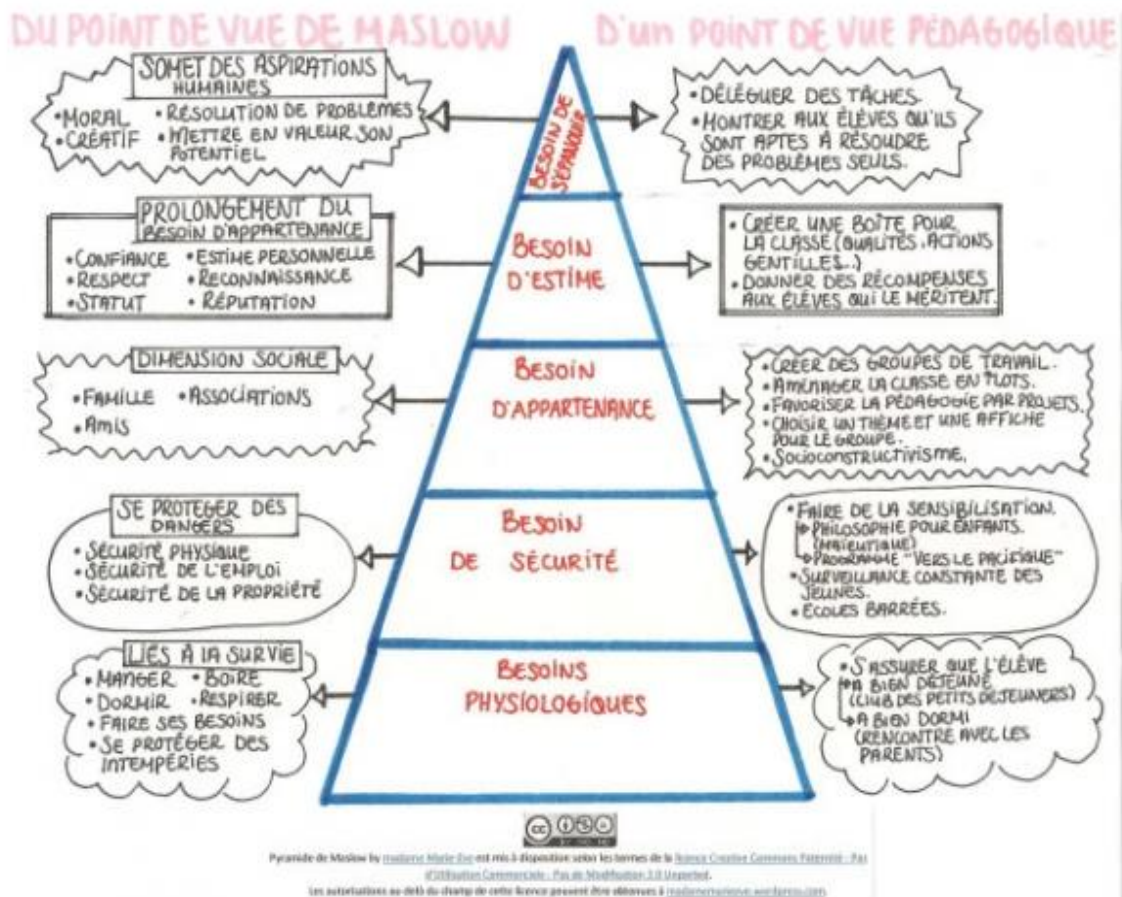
DU POINT DE VUE DE MASLOW

D'un POINT DE VUE PÉDAGOGIQUE

SOMMET DES ASPIRATIONS HUMAINES
•MORAL •RÉSOLUTION DE PROBLÈMES
•CRÉATIF •METTRE EN VALEUR SON POTENTIEL

BESOIN DE S'ÉPANOUIR

•DÉLÉGUER DES TÂCHES.
•MONTRER AUX ÉLÈVES QU'ILS SONT APTES À RÉSOUDRE DES PROBLÈMES SEULS.

PROLONGEMENT DU BESOIN D'APPARTENANCE
•CONFIANCE •ESTIME PERSONNELLE
•RESPECT •RECONNAISSANCE
•STATUT •RÉPUTATION

BESOIN D'ESTIME

•CRÉER UNE BOÎTE POUR LA CLASSE (QUALITÉS, ACTIONS GENTILLES...)
•DONNER DES RÉCOMPENSES AUX ÉLÈVES QUI LE MÉRITENT.

DIMENSION SOCIALE
•FAMILLE •ASSOCIATIONS
•AMIS

BESOIN D'APPARTENANCE

•CRÉER DES GROUPES DE TRAVAIL.
•AMÉNAGER LA CLASSE EN ÎLOTS.
•FAVORISER LA PÉDAGOGIE PAR PROJETS.
•CHOISIR UN THÈME ET UNE AFFICHE POUR LE GROUPE.
•SOCIOCONSTRUCTIVISME.

SE PROTÉGER DES DANGERS
•SÉCURITÉ PHYSIQUE
•SÉCURITÉ DE L'EMPLOI
•SÉCURITÉ DE LA PROPRIÉTÉ

BESOIN DE SÉCURITÉ

•FAIRE DE LA SENSIBILISATION.
↳PHILOSOPHIE POUR ENFANTS. (MAÏEUTIQUE)
↳PROGRAMME "VERS LE PACIFIQUE"
•SURVEILLANCE CONSTANTE DES JEUNES.
•ÉCOLES BARRÉES.

LIÉS À LA SURVIE
•MANGER •BOIRE
•DORMIR •RESPIRER
•FAIRE SES BESOINS
•SE PROTÉGER DES INTEMPÉRIES

BESOINS PHYSIOLOGIQUES

•S'ASSURER QUE L'ÉLÈVE
↳A BIEN DÉJEUNÉ (CLUB DES PETITS DÉJEUNERS)
↳A BIEN DORMI (RENCONTRE AVEC LES PARENTS)

Pyramide de Maslow by madame Marie-Eve est mis à disposition selon les termes de la licence Creative Commons Paternité - Pas d'Utilisation Commerciale - Pas de Modification 3.0 Unported.
Les autorisations au-delà du champ de cette licence peuvent être obtenues à madamemarieeve.wordpress.com.